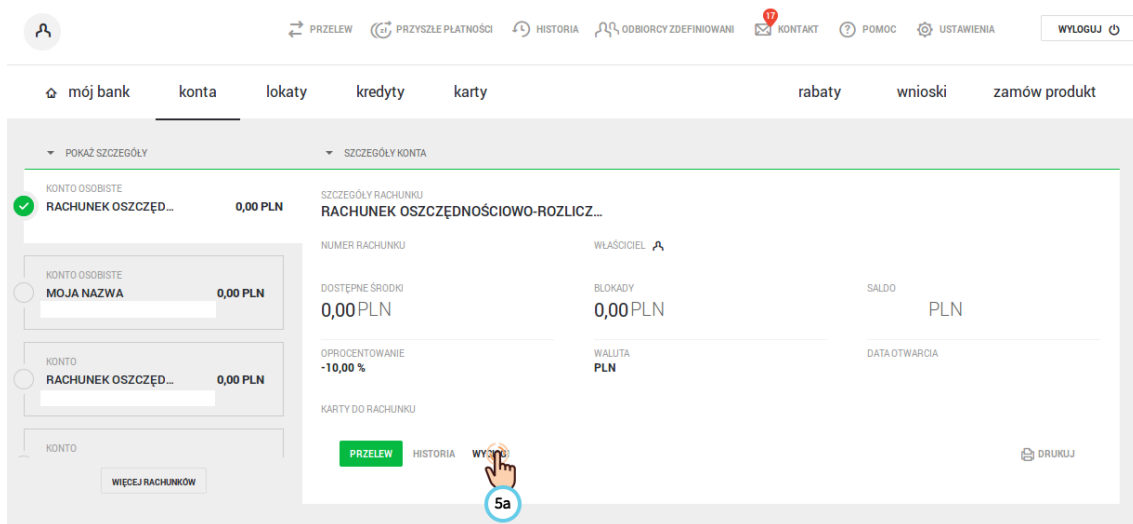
PRZELEW PRZYSZŁE PŁATNOŚCI HISTORIA ODBIORCY ZDEFINIOWANI 17 KONTAKT POMOC USTAWIENIA WYLOGUJ

mój bank konta lokaty kredyty karty rabaty wnioski zamów produkt

POKAŻ SZCZEGÓŁY

KONTO OSOBISTE
RACHUNEK OSZCZĘD... 0,00 PLN

KONTO OSOBISTE
MOJA NAZWA 0,00 PLN

KONTO
RACHUNEK OSZCZĘD... 0,00 PLN

KONTO

WIĘCEJ RACHUNKÓW

SZCZEGÓŁY KONTA

SZCZEGÓŁY RACHUNKU
RACHUNEK OSZCZĘDNOŚCIOWO-ROZLICZ...

NUMER RACHUNKU

WŁAŚCICIEL

DOSTĘPNE ŚRODKI
0,00 PLN

BLOKADY
0,00 PLN

SALDO
PLN

OPROCENTOWANIE
-10,00 %

WALUTA
PLN

DATA OTWARCIA

KARTY DO RACHUNKU

PRZELEW HISTORIA WY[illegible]

DRUKUJ

5a